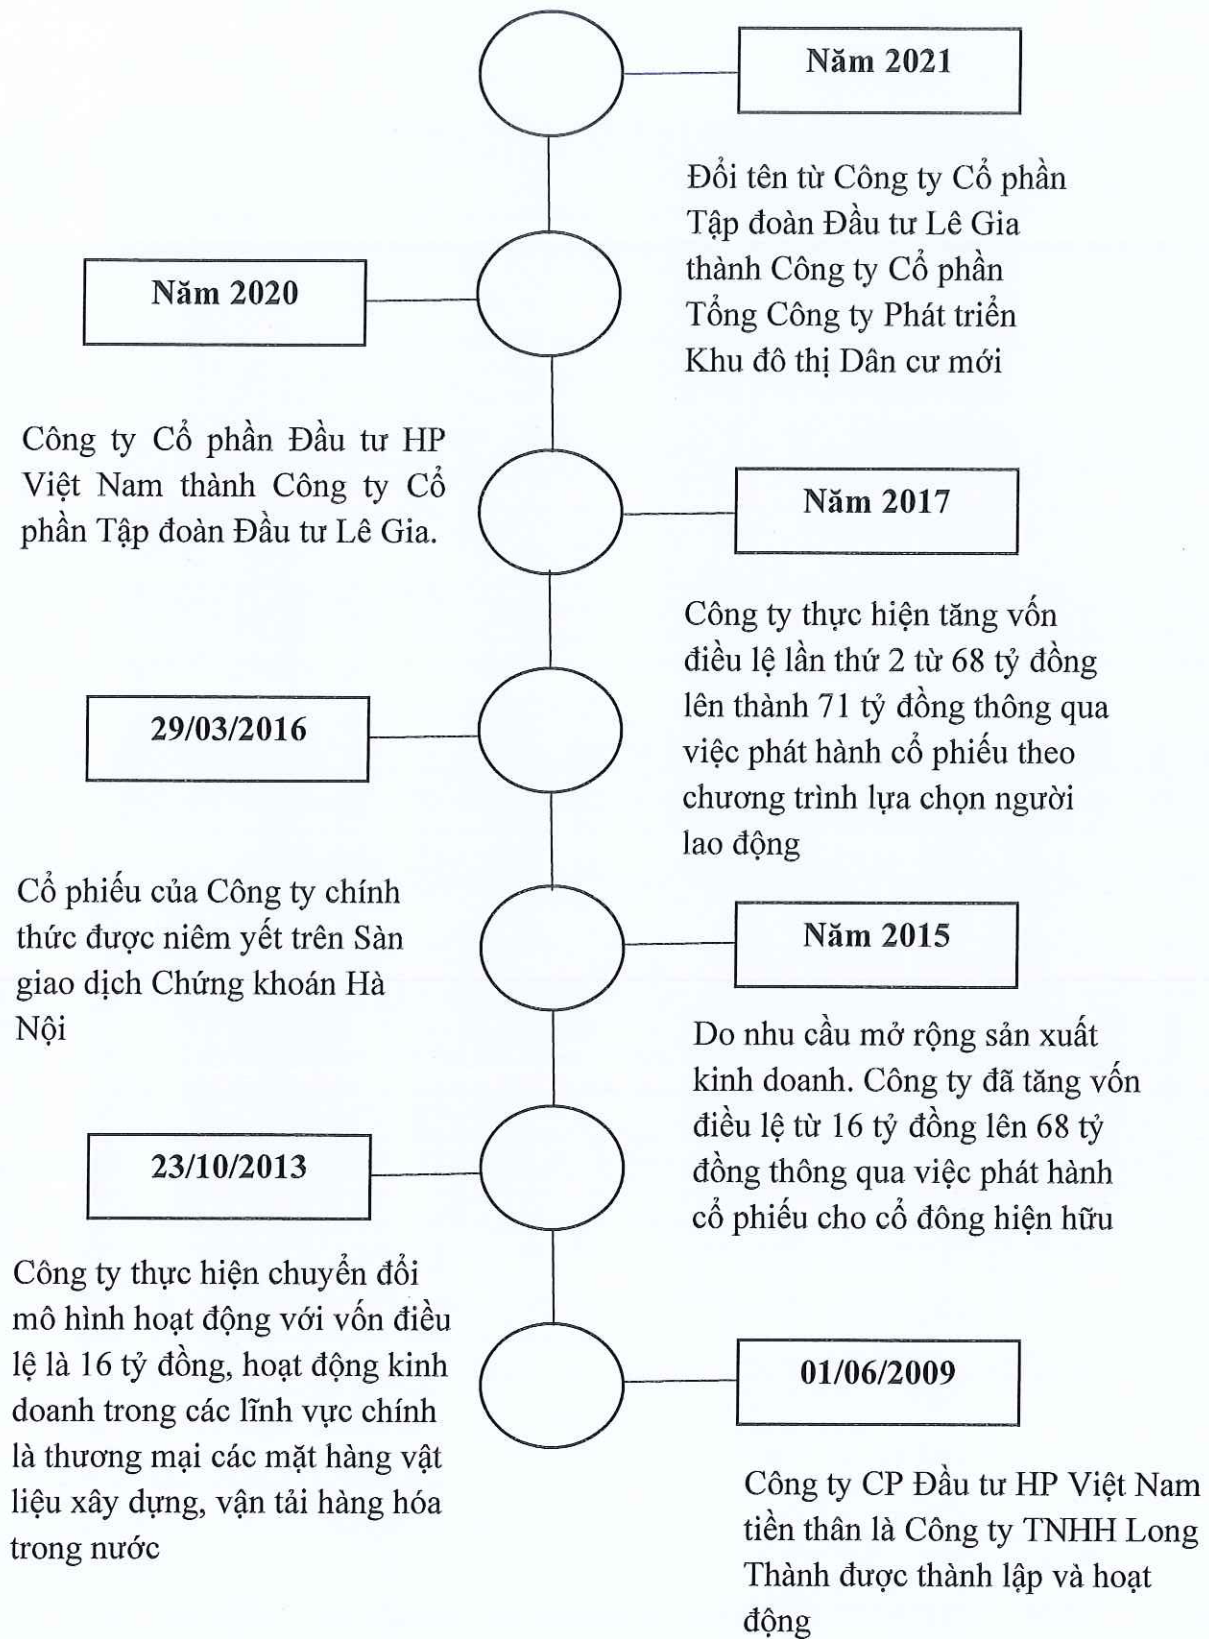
Năm 2021

Đổi tên từ Công ty Cổ phần Tập đoàn Đầu tư Lê Gia thành Công ty Cổ phần Tổng Công ty Phát triển Khu đô thị Dân cư mới

Năm 2020

Công ty Cổ phần Đầu tư HP Việt Nam thành Công ty Cổ phần Tập đoàn Đầu tư Lê Gia.

Năm 2017

Công ty thực hiện tăng vốn điều lệ lần thứ 2 từ 68 tỷ đồng lên thành 71 tỷ đồng thông qua việc phát hành cổ phiếu theo chương trình lựa chọn người lao động

29/03/2016

Cổ phiếu của Công ty chính thức được niêm yết trên Sàn giao dịch Chứng khoán Hà Nội

Năm 2015

Do nhu cầu mở rộng sản xuất kinh doanh. Công ty đã tăng vốn điều lệ từ 16 tỷ đồng lên 68 tỷ đồng thông qua việc phát hành cổ phiếu cho cổ đông hiện hữu

23/10/2013

Công ty thực hiện chuyển đổi mô hình hoạt động với vốn điều lệ là 16 tỷ đồng, hoạt động kinh doanh trong các lĩnh vực chính là thương mại các mặt hàng vật liệu xây dựng, vận tải hàng hóa trong nước

01/06/2009

Công ty CP Đầu tư HP Việt Nam tiền thân là Công ty TNHH Long Thành được thành lập và hoạt động